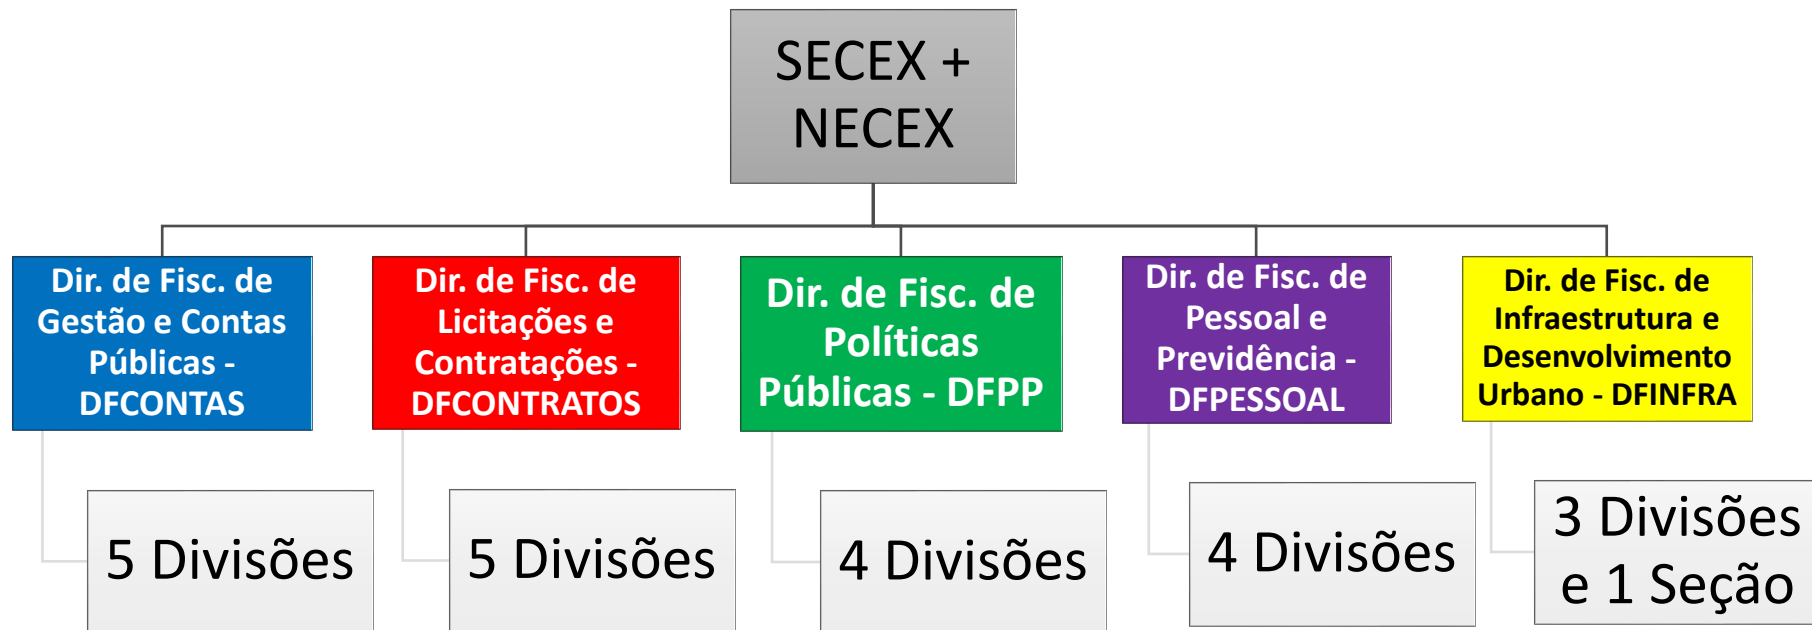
SECEX + NECEX

Dir. de Fisc. de Gestão e Contas Públicas - DFCONTAS

5 Divisões

Dir. de Fisc. de Licitações e Contratações - DFCONTRATOS

5 Divisões

Dir. de Fisc. de Políticas Públicas - DFPP

4 Divisões

Dir. de Fisc. de Pessoal e Previdência - DFPESSOAL

4 Divisões

Dir. de Fisc. de Infraestrutura e Desenvolvimento Urbano - DFINFRA

3 Divisões e 1 Seção